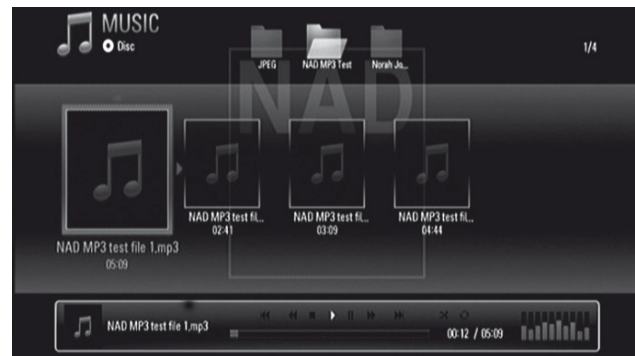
MUSIC
Disc

JPEG
NAD MP3 Test
Norah Jo...

1/4

NAD

NAD MP3 test file 1,mp3
05:09

NAD MP3 test fil...
02:41

NAD MP3 test fil...
03:09

NAD MP3 test fil...
04:44

NAD MP3 test file 1,mp3

00:12 / 05:09